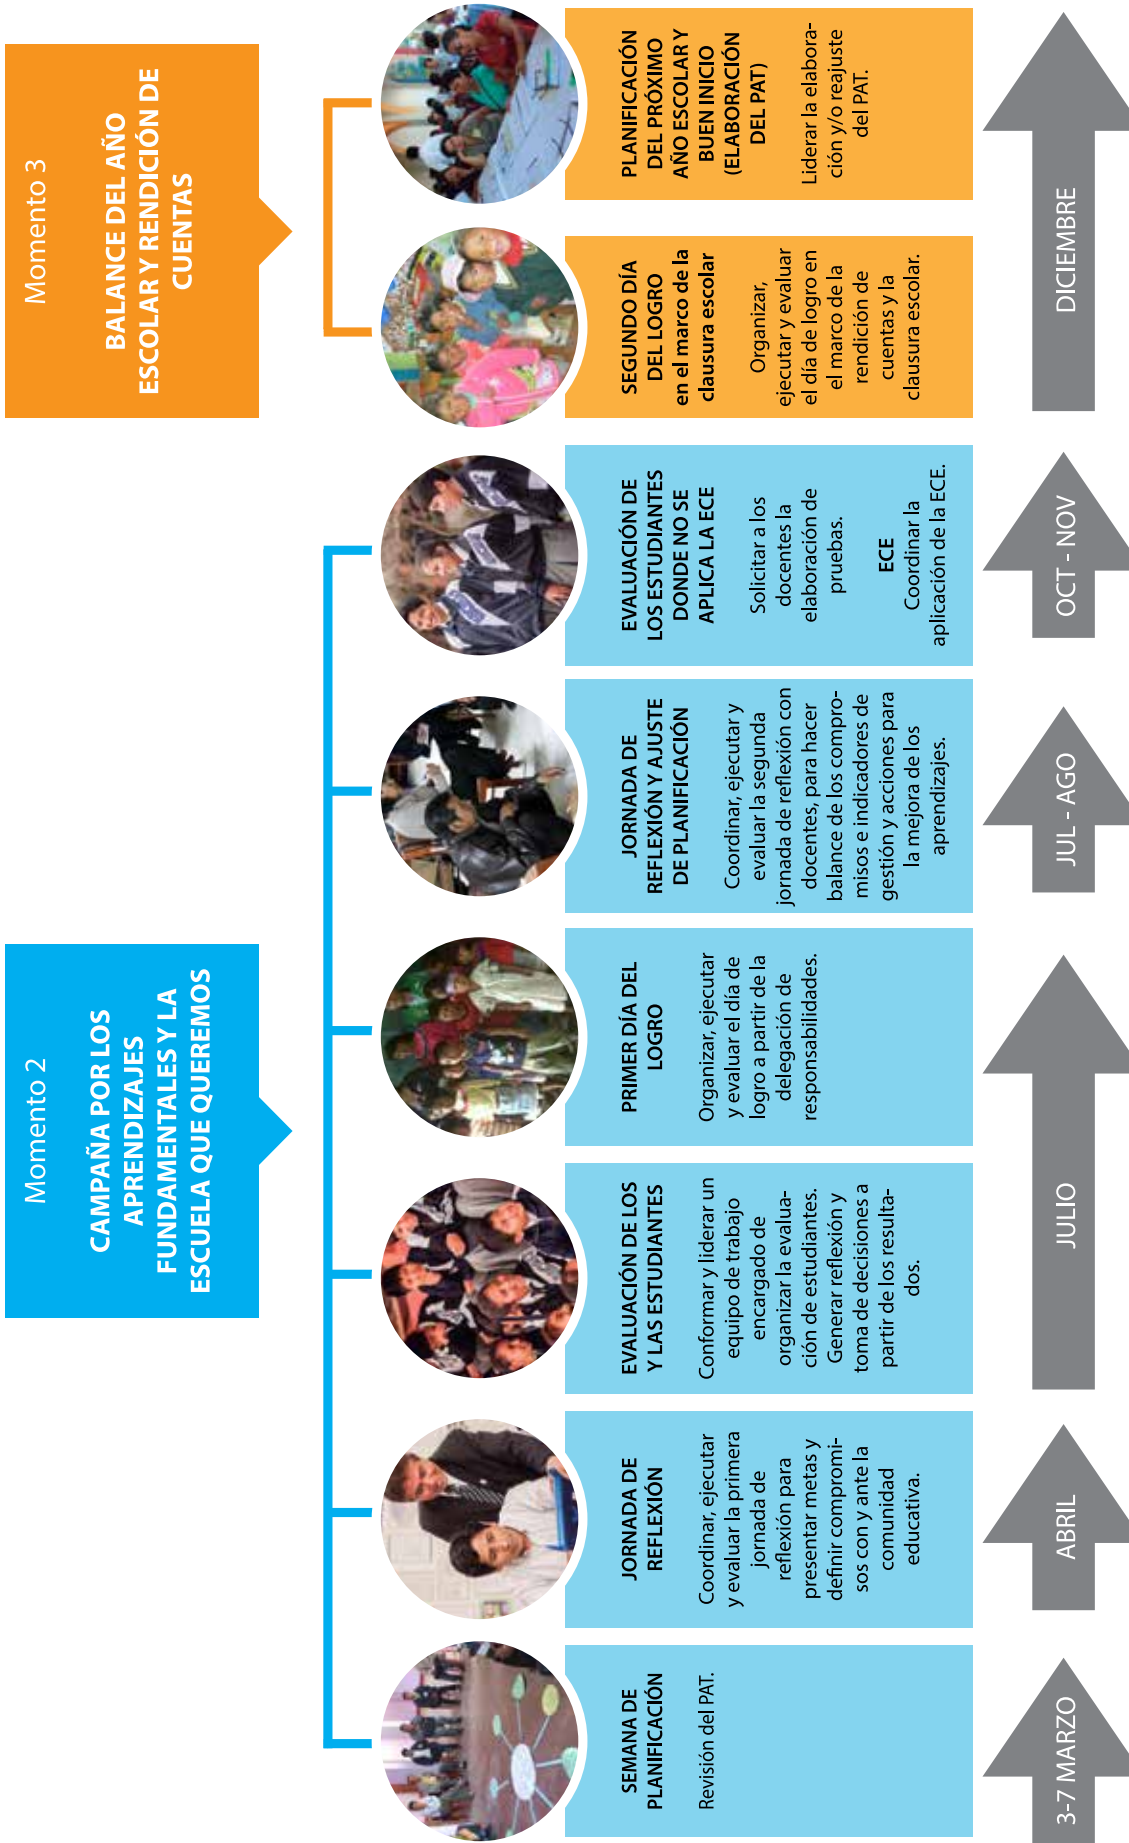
Momento 2

CAMPAÑA POR LOS APRENDIZAJES FUNDAMENTALES Y LA ESCUELA QUE QUEREMOS

Momento 3

BALANCE DEL AÑO ESCOLAR Y RENDICIÓN DE CUENTAS

SEMANA DE PLANIFICACIÓN

Revisión del PAT.

3-7 MARZO

JORNADA DE REFLEXIÓN

Coordinar, ejecutar y evaluar la primera jornada de reflexión para presentar metas y definir compromisos con y ante la comunidad educativa.

ABRIL

EVALUACIÓN DE LOS Y LAS ESTUDIANTES

Conformar y liderar un equipo de trabajo encargado de organizar la evaluación de estudiantes. Generar reflexión y toma de decisiones a partir de los resultados.

PRIMER DÍA DEL LOGRO

Organizar, ejecutar y evaluar el día de logro a partir de la delegación de responsabilidades.

JULIO

JORNADA DE REFLEXIÓN Y AJUSTE DE PLANIFICACIÓN

Coordinar, ejecutar y evaluar la segunda jornada de reflexión con docentes, para hacer balance de los compromisos e indicadores de gestión y acciones para la mejora de los aprendizajes.

JUL - AGO

EVALUACIÓN DE LOS ESTUDIANTES DONDE NO SE APLICA LA ECE

Solicitar a los docentes la elaboración de pruebas.

ECE
Coordinar la aplicación de la ECE.

OCT - NOV

SEGUNDO DÍA DEL LOGRO en el marco de la clausura escolar

Organizar, ejecutar y evaluar el día de logro en el marco de la rendición de cuentas y la clausura escolar.

PLANIFICACIÓN DEL PRÓXIMO AÑO ESCOLAR Y BUEN INICIO (ELABORACIÓN DEL PAT)

Liderar la elaboración y/o reajuste del PAT.

DICIEMBRE